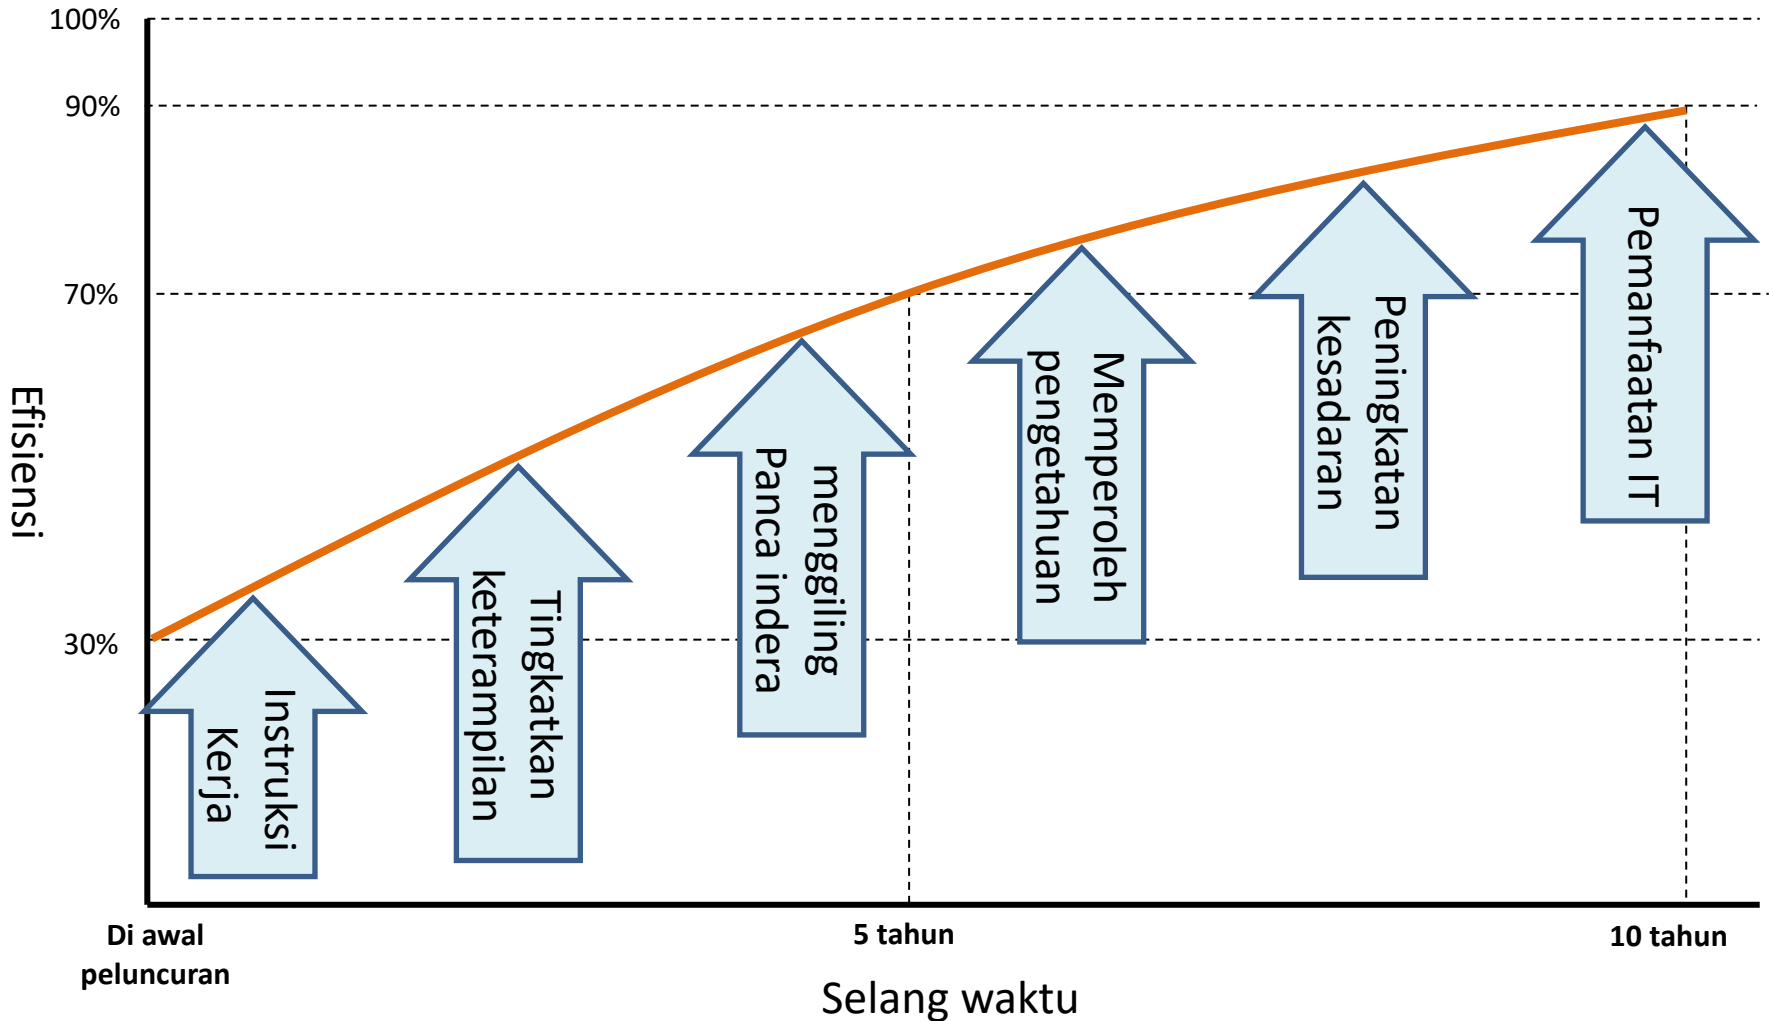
100%
90%
70%
30%
Efisiensi

Instruksi Kerja
Tingkatkan keterampilan
menggiling Panca indera
Memperoleh pengetahuan
Peningkatan kesadaran
Pemanfaatan IT

Di awal peluncuran
5 tahun
10 tahun
Selang waktu